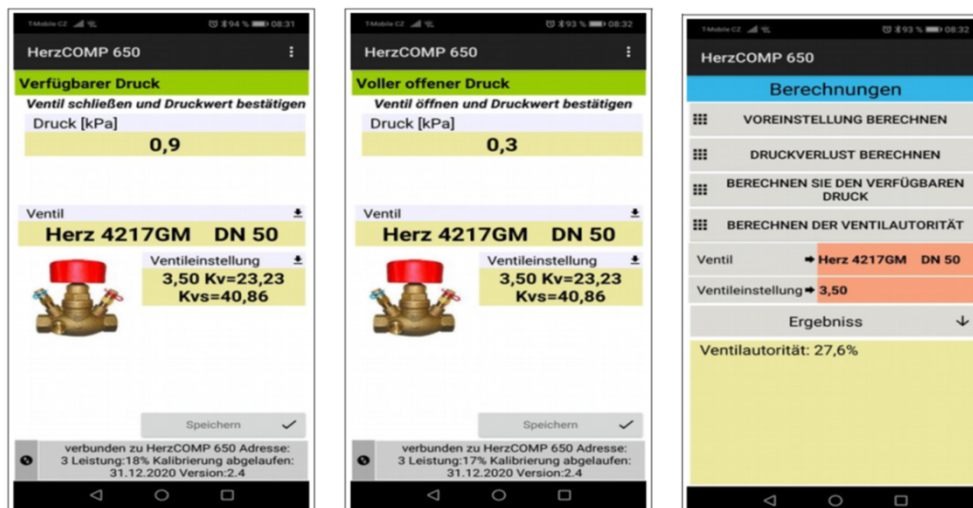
T-Mobile CZ 94 % 08:31

HerzCOMP 650

Verfügbarer Druck

Ventil schließen und Druckwert bestätigen

Druck [kPa]

0,9

Ventil

Herz 4217GM DN 50

Ventileinstellung

3,50 Kv=23,23
Kvs=40,86

Speichern

verbunden zu HerzCOMP 650 Adresse: 3 Leistung:18% Kalibrierung abgelaufen: 31.12.2020 Version:2.4

T-Mobile CZ 93 % 08:32

HerzCOMP 650

Voller offener Druck

Ventil öffnen und Druckwert bestätigen

Druck [kPa]

0,3

Ventil

Herz 4217GM DN 50

Ventileinstellung

3,50 Kv=23,23
Kvs=40,86

Speichern

verbunden zu HerzCOMP 650 Adresse: 3 Leistung:17% Kalibrierung abgelaufen: 31.12.2020 Version:2.4

T-Mobile CZ 93 % 08:32

HerzCOMP 650

Berechnungen

VOREINSTELLUNG BERECHNEN

DRUCKVERLUST BERECHNEN

BERECHNEN SIE DEN VERFÜGBAREN DRUCK

BERECHNEN DER VENTILAUTORITÄT

Ventil → Herz 4217GM DN 50

Ventileinstellung → 3,50

Ergebniss

Ventilautorität: 27,6%